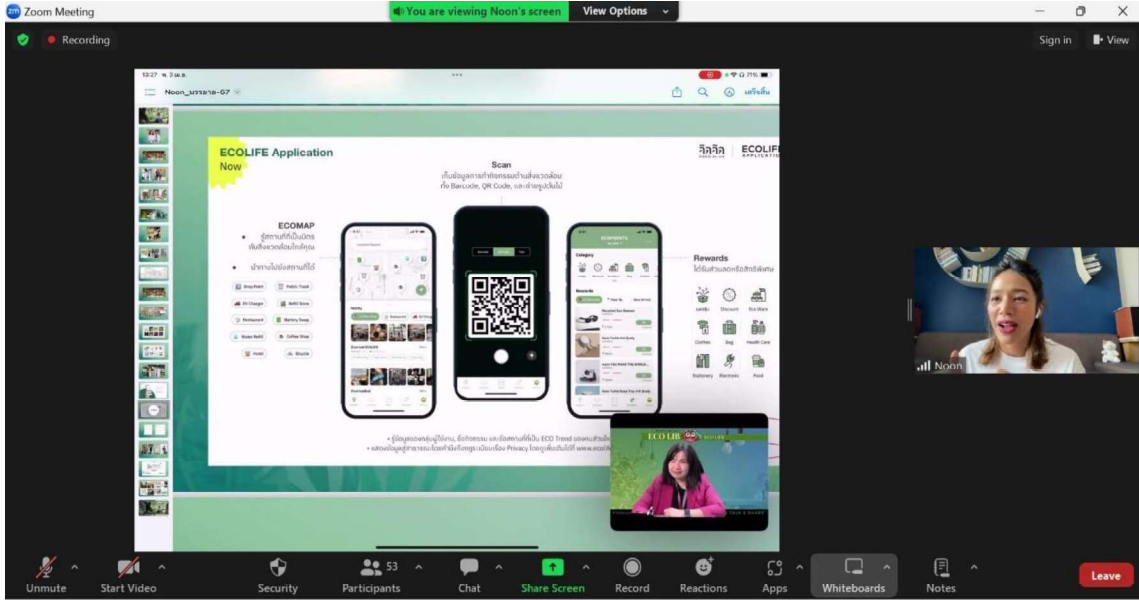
Zoom Meeting
You are viewing Noon's screen
View Options
Recording
Sign in
View

13:27
Noon_บรรยาย-67
เสร็จสิ้น

ECOLIFE Application
Now

จิ๊จิ๊จ
ECOLIFE

Scan
เก็บข้อมูลการทำกิจกรรมด้านสิ่งแวดล้อม ทั้ง Barcode, QR Code, และถ่ายรูปอัปโหลด

ECOMAP
• รู้สถานที่ที่เป็นมิตรกับสิ่งแวดล้อมใกล้คุณ
• นำทางไปยังสถานที่ได้

Drop Point
Public Trash
EV Charger
Refill Store
Restaurant
Battery Swap
Water Refill
Coffee Shop
Hotel
Bicycle

Rewards
ได้รับส่วนลดหรือสิทธิพิเศษ

Discount
Eco Ware
Clothes
Bag
Health Care
Stationery
Electronic
Food

• รู้ข้อมูลของกลุ่มผู้ใช้งาน, กิจกรรม และสถานที่ที่เป็น ECO Trend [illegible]
• แสดงข้อมูลสู่สาธารณะโดยคำนึงถึงกฎระเบียบเรื่อง Privacy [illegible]

ECO LIB

Noon

Unmute
Start Video
Security
53
Participants
Chat
Share Screen
Record
Reactions
Apps
Whiteboards
Notes
Leave